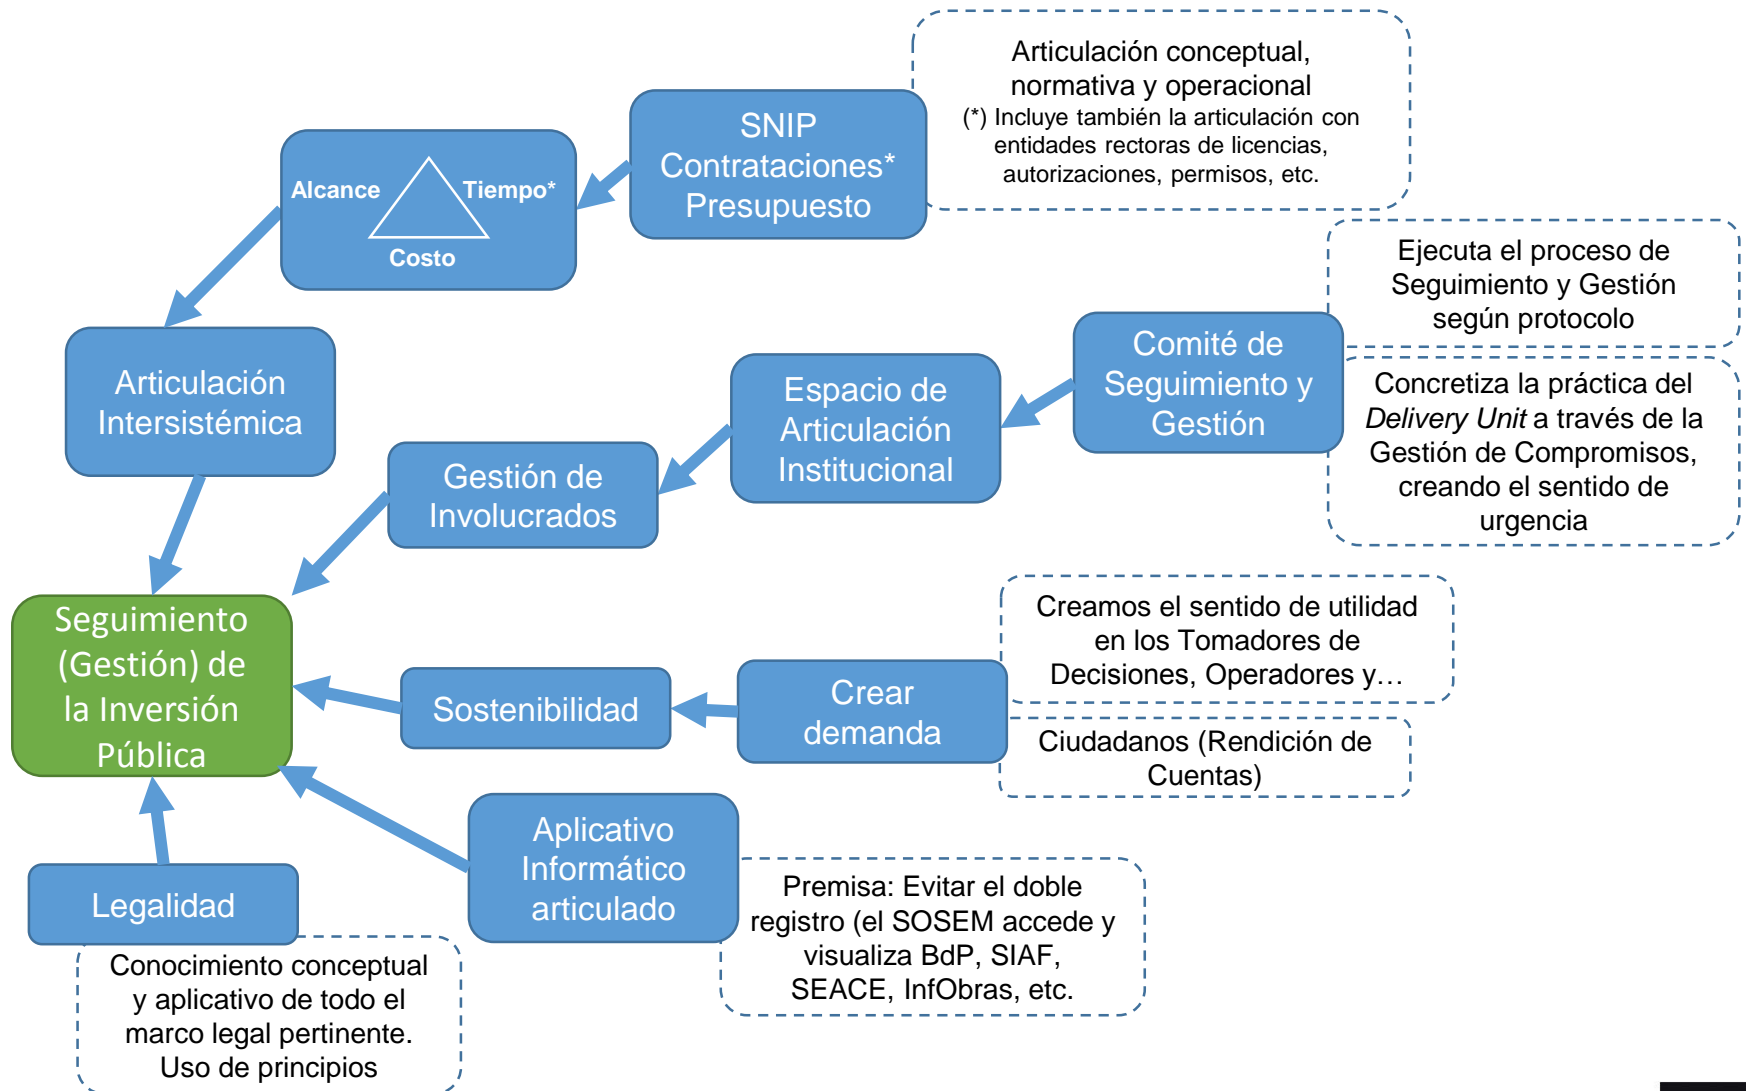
Articulación conceptual, normativa y operacional
(*) Incluye también la articulación con entidades rectoras de licencias, autorizaciones, permisos, etc.

SNIP
Contrataciones*
Presupuesto

Alcance
Tiempo*
Costo

Articulación Intersistémica

Ejecuta el proceso de Seguimiento y Gestión según protocolo

Comité de Seguimiento y Gestión

Concretiza la práctica del *Delivery Unit* a través de la Gestión de Compromisos, creando el sentido de urgencia

Espacio de Articulación Institucional

Gestión de Involucrados

Seguimiento (Gestión) de la Inversión Pública

Creamos el sentido de utilidad en los Tomadores de Decisiones, Operadores y…

Sostenibilidad

Crear demanda

Ciudadanos (Rendición de Cuentas)

Aplicativo Informático articulado

Legalidad

Premisa: Evitar el doble registro (el SOSEM accede y visualiza BdP, SIAF, SEACE, InfObras, etc.

Conocimiento conceptual y aplicativo de todo el marco legal pertinente. Uso de principios